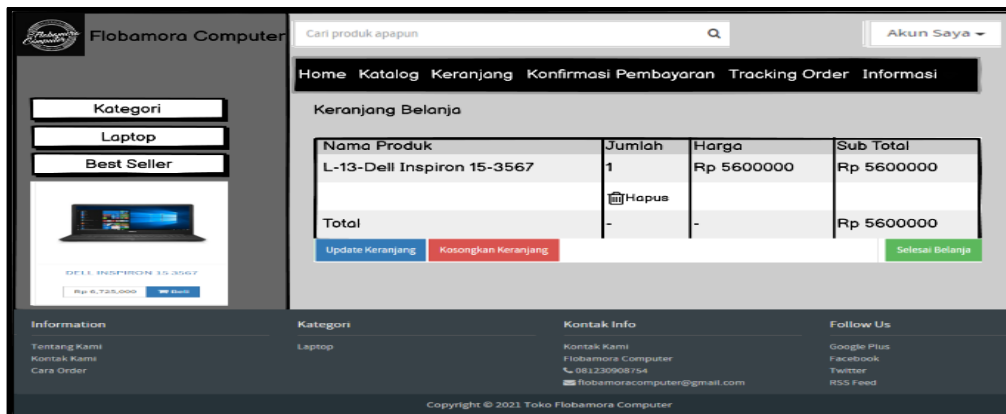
Flobamora Computer

Flobamora Computer

Cari produk apapun

Akun Saya

Home Katalog Keranjang Konfirmasi Pembayaran Tracking Order Informasi

Kategori

Laptop

Best Seller

DELL INSPIRON 15 3567

Rp 6,725,000 Beli

Keranjang Belanja

| Nama Produk | Jumlah | Harga | Sub Total |
|---|---|---|---|
| L-13-Dell Inspiron 15-3567 | 1 | Rp 5600000 | Rp 5600000 |
| | Hapus | | |
| Total | - | - | Rp 5600000 |

Update Keranjang

Kosongkan Keranjang

Selesai Belanja

Information

Tentang Kami

Kontak Kami

Cara Order

Kategori

Laptop

Kontak Info

Kontak Kami

Flobamora Computer

081230908754

flobamoracomputer@gmail.com

Follow Us

Google Plus

Facebook

Twitter

RSS Feed

Copyright © 2021 Toko Flobamora Computer